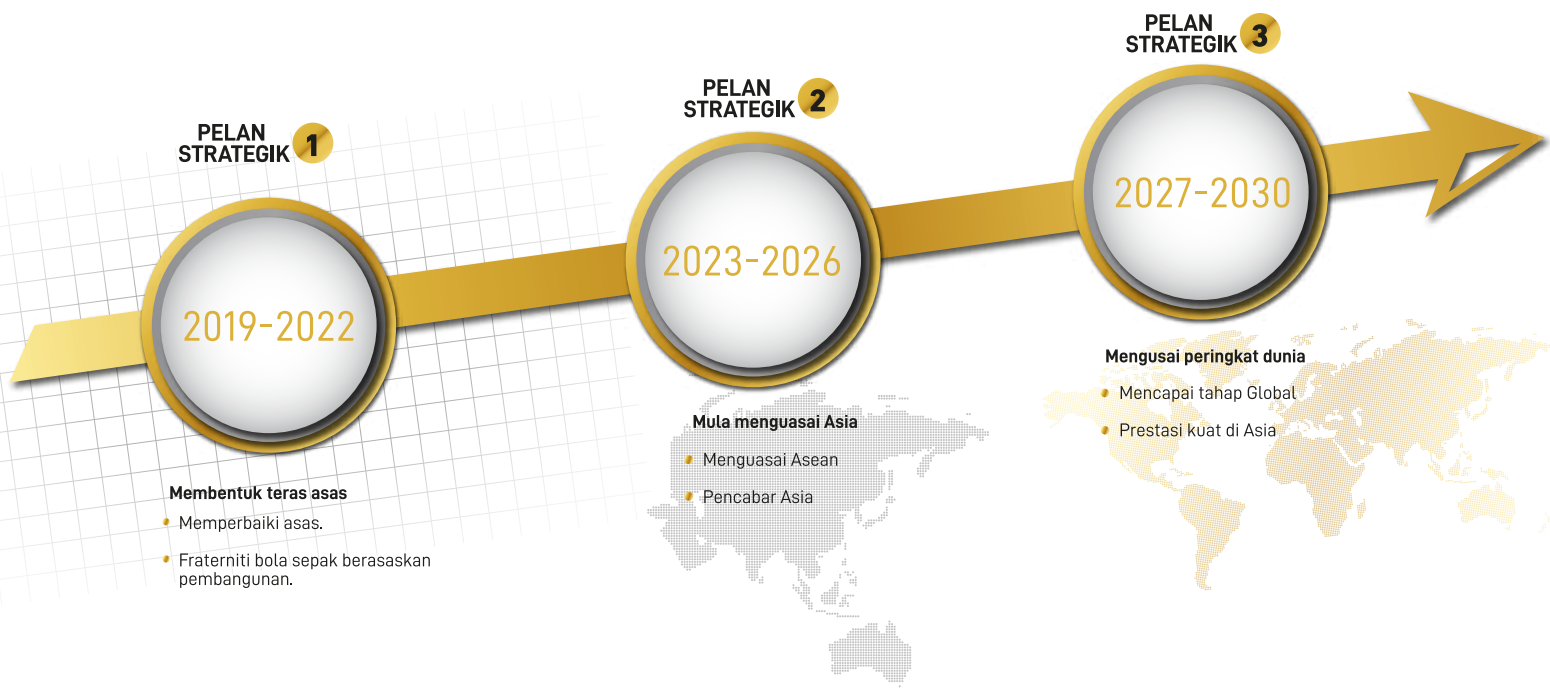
PELAN STRATEGIK 1

2019-2022

Membentuk teras asas
- Memperbaiki asas.
- Fraterniti bola sepak berasaskan pembangunan.

PELAN STRATEGIK 2

2023-2026

Mula menguasai Asia
- Menguasai Asean
- Pencabar Asia

PELAN STRATEGIK 3

2027-2030

Mengusai peringkat dunia
- Mencapai tahap Global
- Prestasi kuat di Asia